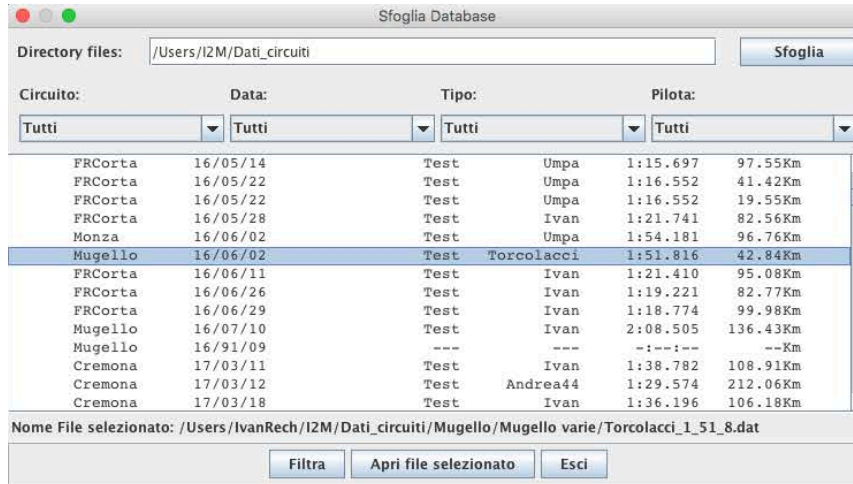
Sfoglia Database

Directory files: /Users/I2M/Dati_circuiti Sfoglia

Circuito: Data: Tipo: Pilota:

Tutti Tutti Tutti Tutti

| | | | | | |
|---|---|---|---|---|---|
| FRCorta | 16/05/14 | Test | Umpa | 1:15.697 | 97.55Km |
| FRCorta | 16/05/22 | Test | Umpa | 1:16.552 | 41.42Km |
| FRCorta | 16/05/22 | Test | Umpa | 1:16.552 | 19.55Km |
| FRCorta | 16/05/28 | Test | Ivan | 1:21.741 | 82.56Km |
| Monza | 16/06/02 | Test | Umpa | 1:54.181 | 96.76Km |
| Mugello | 16/06/02 | Test | Torcolacci | 1:51.816 | 42.84Km |
| FRCorta | 16/06/11 | Test | Ivan | 1:21.410 | 95.08Km |
| FRCorta | 16/06/26 | Test | Ivan | 1:19.221 | 82.77Km |
| FRCorta | 16/06/29 | Test | Ivan | 1:18.774 | 99.98Km |
| Mugello | 16/07/10 | Test | Ivan | 2:08.505 | 136.43Km |
| Mugello | 16/91/09 | --- | --- | -:--:-- | --Km |
| Cremona | 17/03/11 | Test | Ivan | 1:38.782 | 108.91Km |
| Cremona | 17/03/12 | Test | Andrea44 | 1:29.574 | 212.06Km |
| Cremona | 17/03/18 | Test | Ivan | 1:36.196 | 106.18Km |

Nome File selezionato: /Users/IvanRech/I2M/Dati_circuiti/Mugello/Mugello varie/Torcolacci_1_51_8.dat

Filtra Apri file selezionato Esci